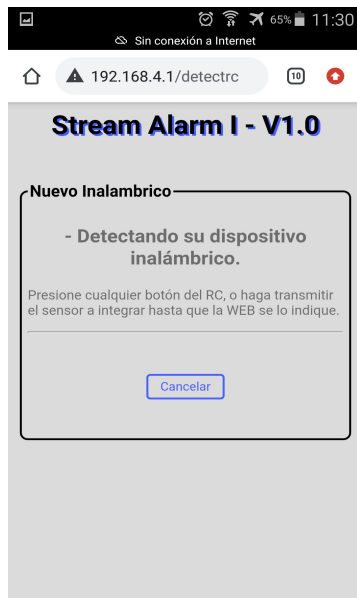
65% 11:30
Sin conexión a Internet
192.168.4.1/detectrc
10

Stream Alarm I - V1.0

Nuevo Inalambrico

- Detectando su dispositivo inalámbrico.

Presione cualquier botón del RC, o haga transmitir el sensor a integrar hasta que la WEB se lo indique.

Cancelar